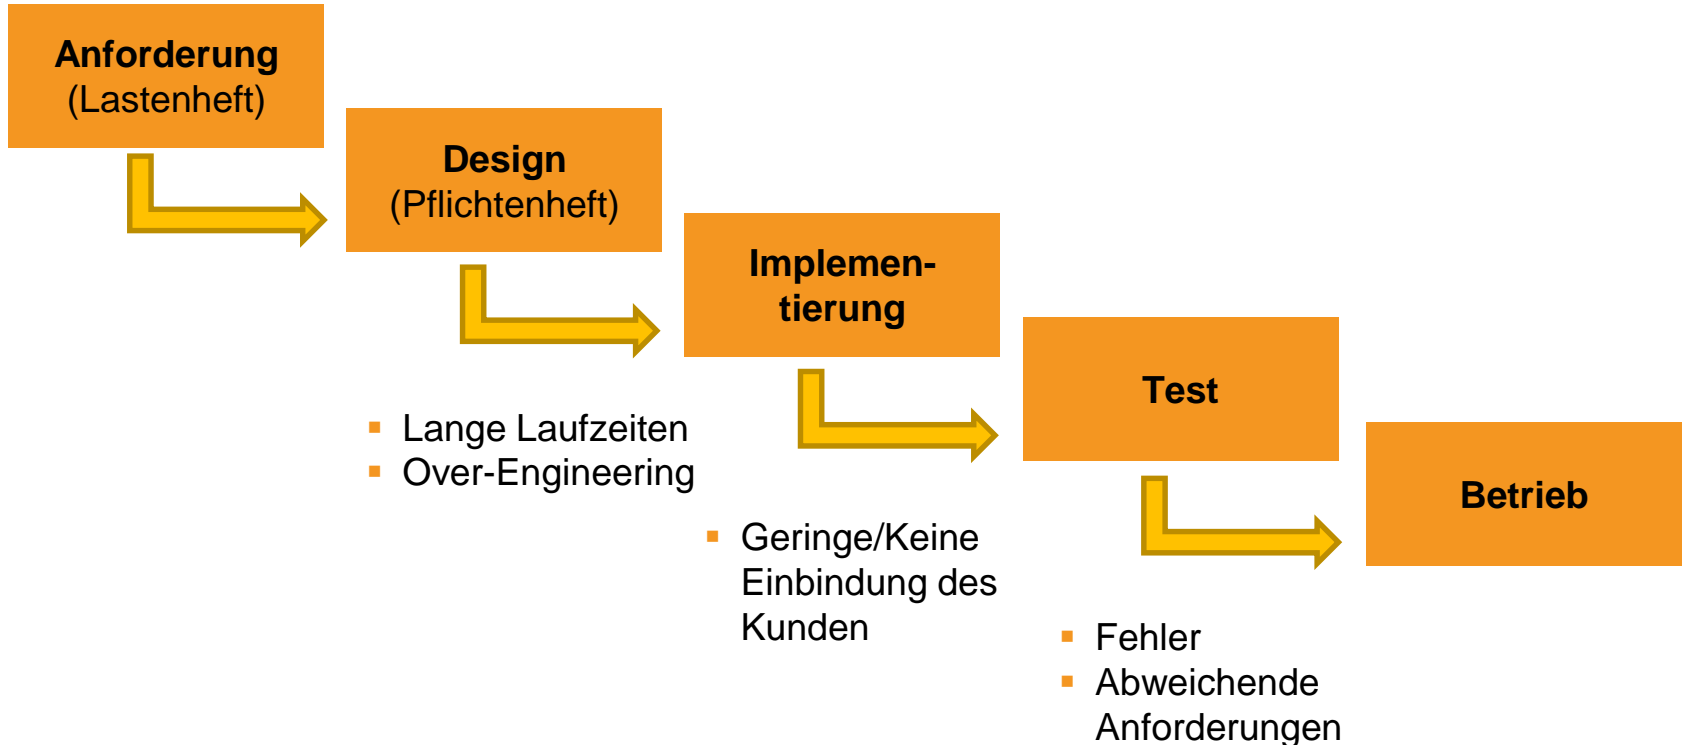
**Anforderung** (Lastenheft)

**Design** (Pflichtenheft)

**Implementierung**

**Test**

**Betrieb**

- Lange Laufzeiten
- Over-Engineering

- Geringe/Keine Einbindung des Kunden

- Fehler
- Abweichende Anforderungen